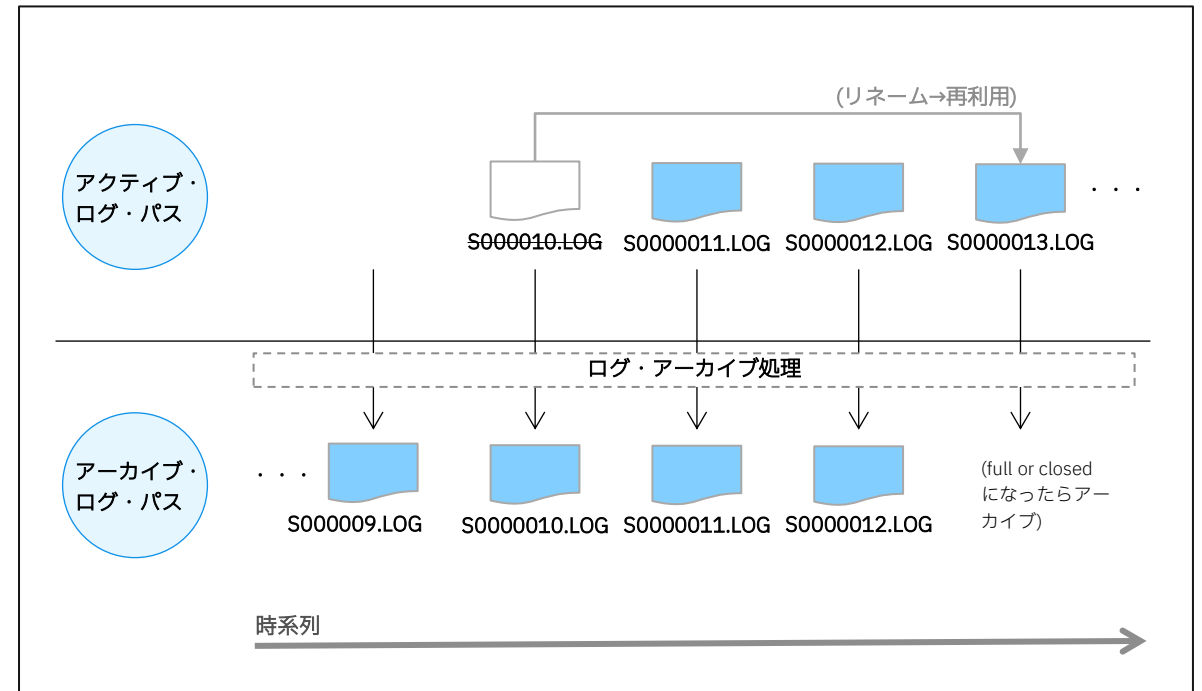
(リネーム→再利用)

アクティブ・ログ・パス

S000010.LOG S0000011.LOG S0000012.LOG S0000013.LOG ・・・

ログ・アーカイブ処理

アーカイブ・ログ・パス

・・・ S000009.LOG S0000010.LOG S0000011.LOG S0000012.LOG

(full or closedになったらアーカイブ)

時系列